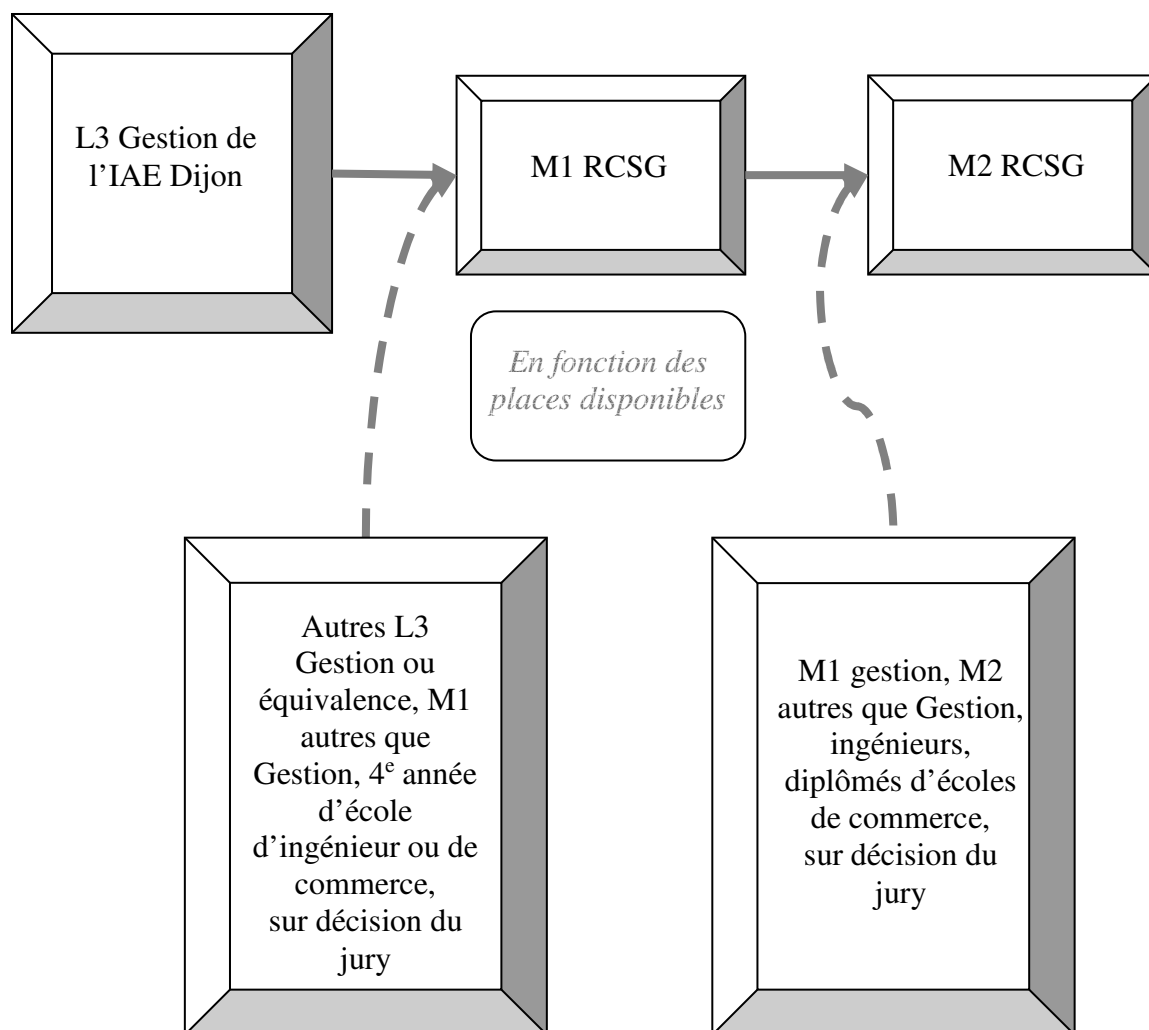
L3 Gestion de l'IAE Dijon

M1 RCSG

M2 RCSG

En fonction des places disponibles

Autres L3 Gestion ou équivalence, M1 autres que Gestion, 4$^{e}$ année d'école d'ingénieur ou de commerce, sur décision du jury

M1 gestion, M2 autres que Gestion, ingénieurs, diplômés d'écoles de commerce, sur décision du jury